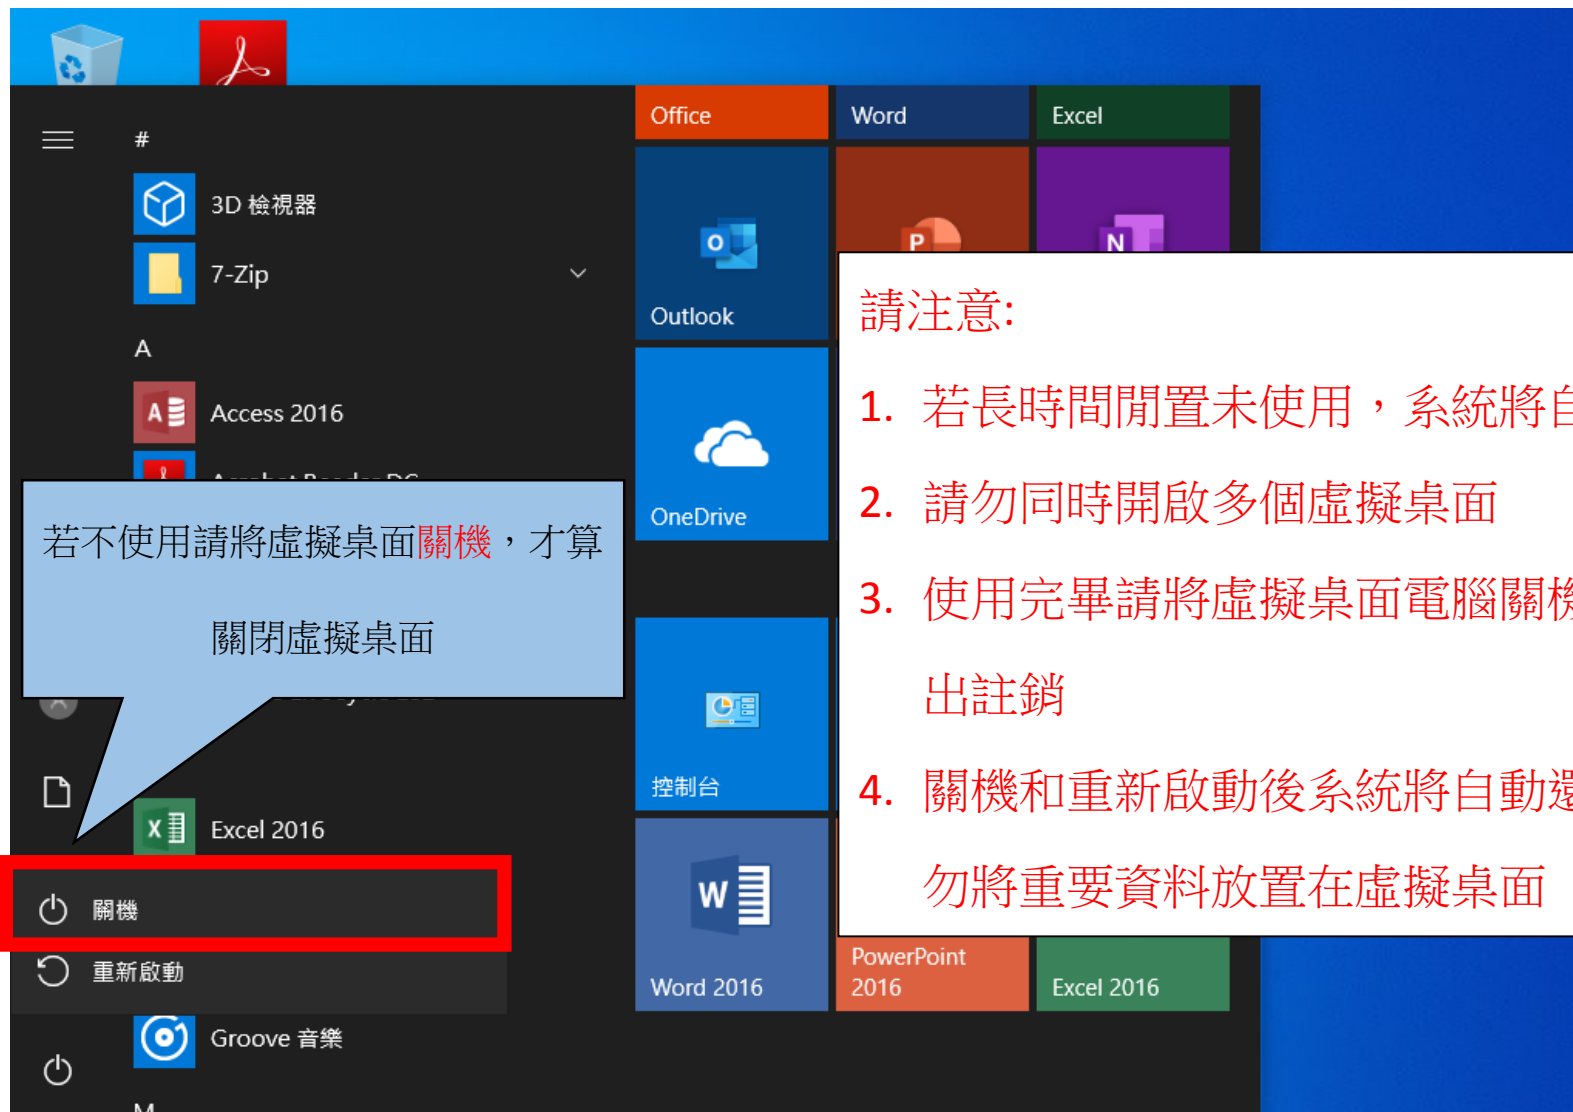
#

3D 檢視器

7-Zip

A

Access 2016

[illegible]

若不使用請將虛擬桌面關機，才算關閉虛擬桌面

Excel 2016

關機

重新啟動

Groove 音樂

M

Office

Word

Excel

Outlook

OneDrive

控制台

Word 2016

PowerPoint 2016

Excel 2016

請注意:

1. 若長時間閒置未使用，系統將自

2. 請勿同時開啟多個虛擬桌面

3. 使用完畢請將虛擬桌面電腦關機出註銷

4. 關機和重新啟動後系統將自動還勿將重要資料放置在虛擬桌面